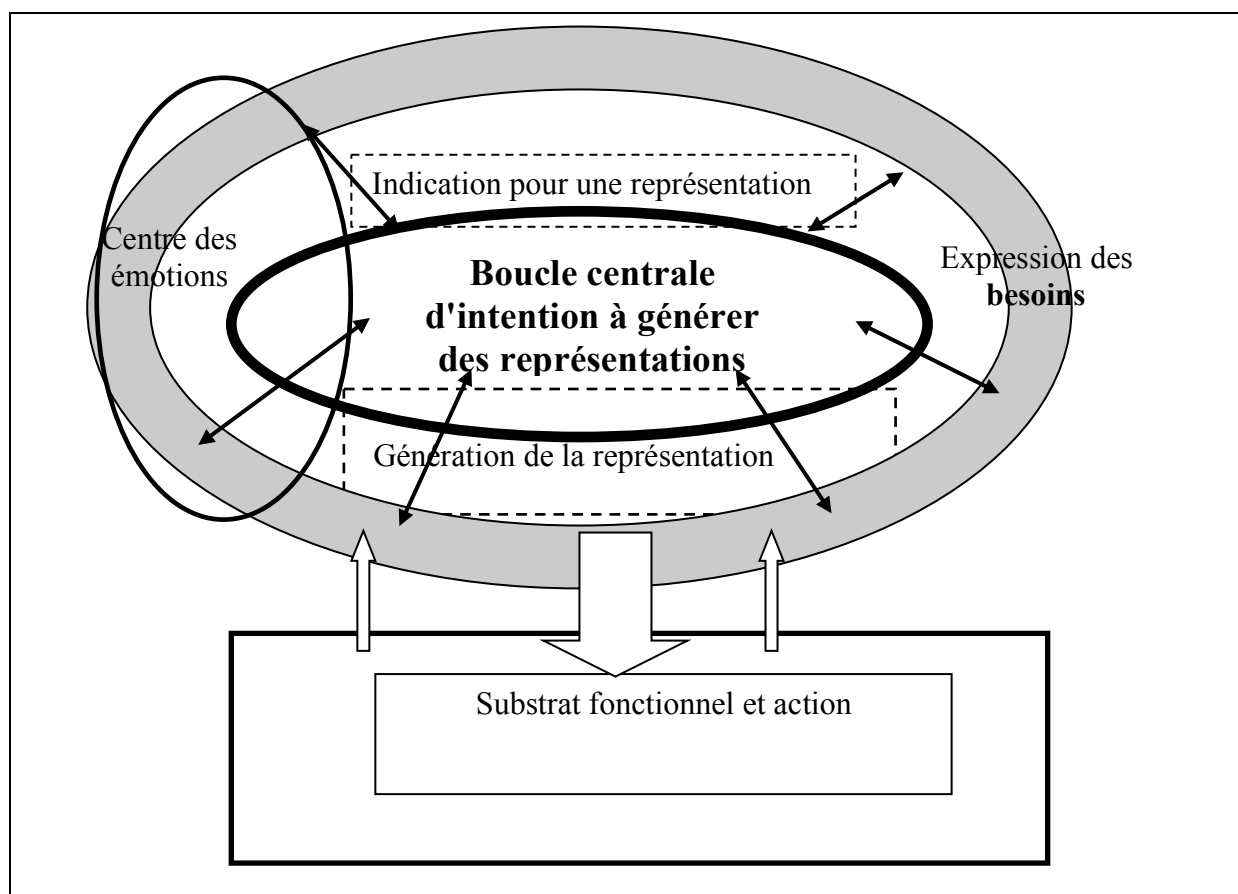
Indication pour une représentation

Centre des émotions

Boucle centrale d'intention à générer des représentations

Expression des **besoins**

Génération de la représentation

Substrat fonctionnel et action